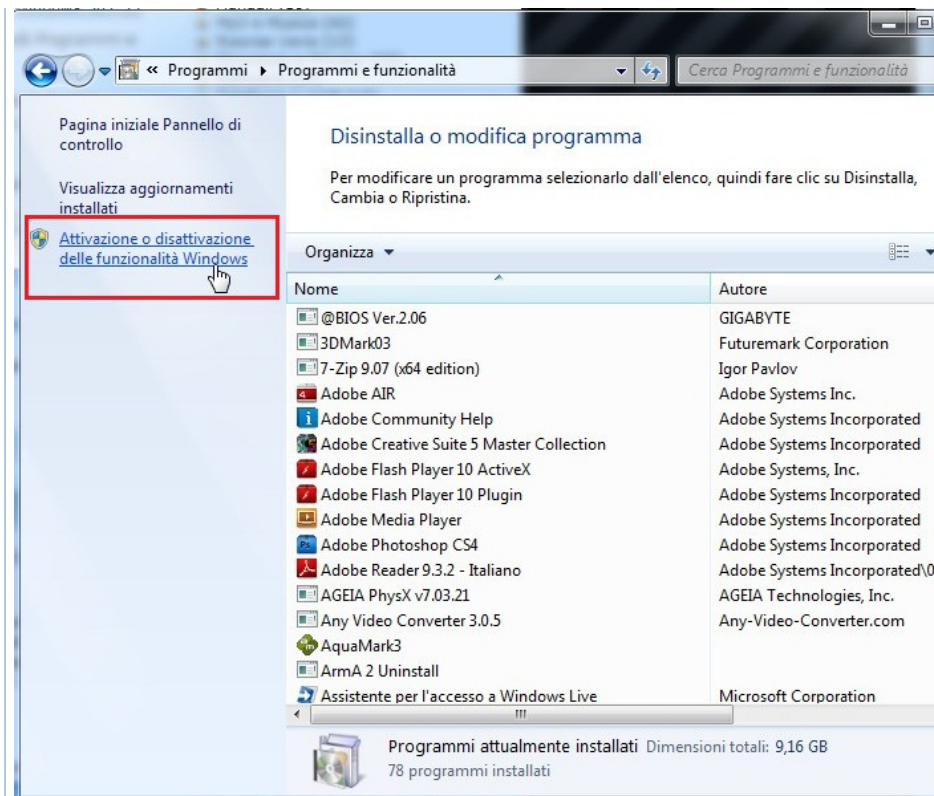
« Programmi ▸ Programmi e funzionalità

Cerca Programmi e funzionalità

Pagina iniziale Pannello di controllo

Visualizza aggiornamenti installati

Attivazione o disattivazione delle funzionalità Windows

Disinstalla o modifica programma

Per modificare un programma selezionarlo dall'elenco, quindi fare clic su Disinstalla, Cambia o Ripristina.

Organizza ▾

| Nome | Autore |
|---|---|
| @BIOS Ver.2.06 | GIGABYTE |
| 3DMark03 | Futuremark Corporation |
| 7-Zip 9.07 (x64 edition) | Igor Pavlov |
| Adobe AIR | Adobe Systems Inc. |
| Adobe Community Help | Adobe Systems Incorporated |
| Adobe Creative Suite 5 Master Collection | Adobe Systems Incorporated |
| Adobe Flash Player 10 ActiveX | Adobe Systems, Inc. |
| Adobe Flash Player 10 Plugin | Adobe Systems Incorporated |
| Adobe Media Player | Adobe Systems Incorporated |
| Adobe Photoshop CS4 | Adobe Systems Incorporated |
| Adobe Reader 9.3.2 - Italiano | Adobe Systems Incorporated\0 |
| AGEIA PhysX v7.03.21 | AGEIA Technologies, Inc. |
| Any Video Converter 3.0.5 | Any-Video-Converter.com |
| AquaMark3 | |
| ArmA 2 Uninstall | |
| Assistente per l'accesso a Windows Live | Microsoft Corporation |

Programmi attualmente installati Dimensioni totali: 9,16 GB
78 programmi installati